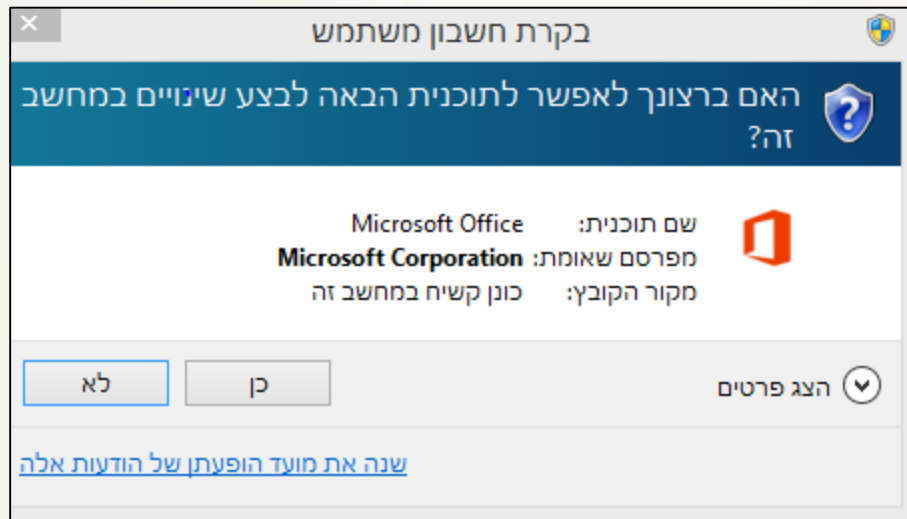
בקרת חשבון משתמש

האם ברצונך לאפשר לתוכנית הבאה לבצע שינויים במחשב זה?

שם תוכנית: Microsoft Office
מפרסם שאומת: **Microsoft Corporation**
מקור הקובץ: כונן קשיח במחשב זה

הצג פרטים

כן

לא

שנה את מועד הופעתן של הודעות אלה